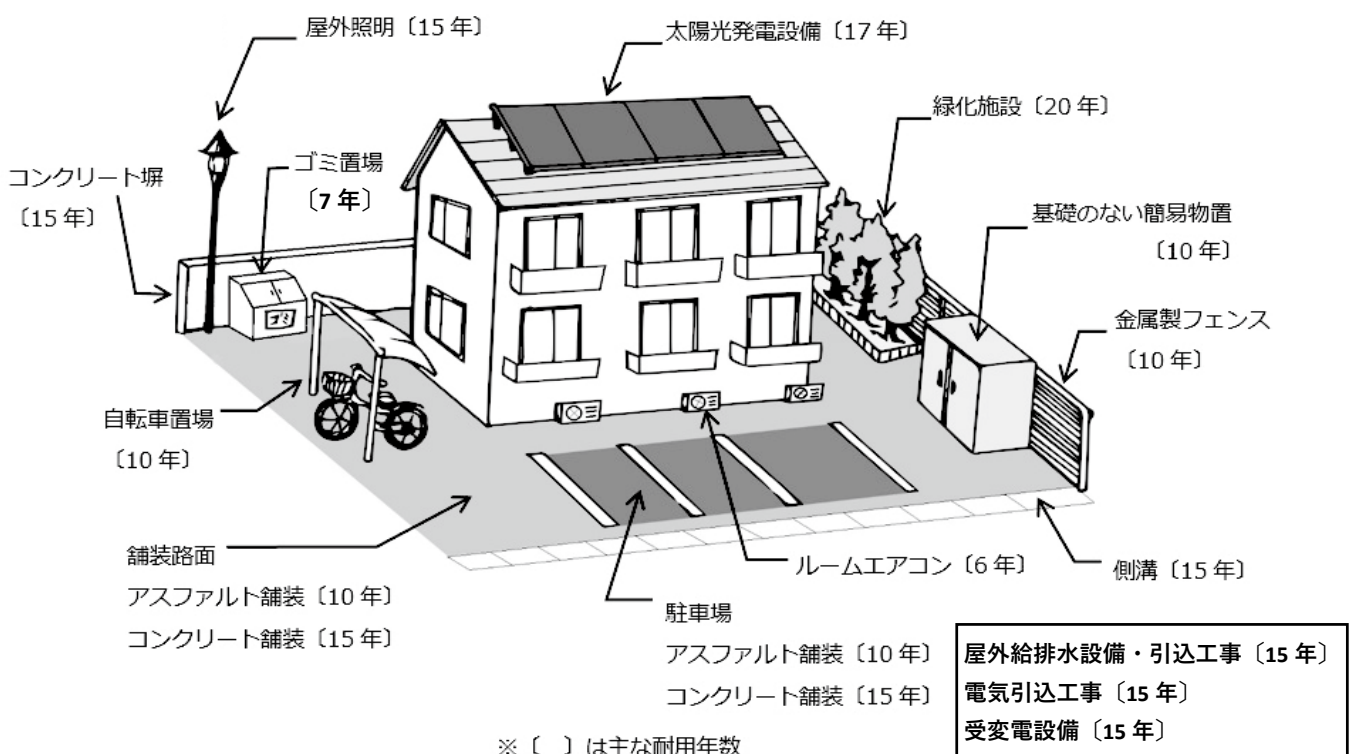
屋外照明〔15 年〕

太陽光発電設備〔17 年〕

緑化施設〔20 年〕

コンクリート塀
〔15 年〕

ゴミ置場
〔7 年〕

基礎のない簡易物置
〔10 年〕

金属製フェンス
〔10 年〕

自転車置場
〔10 年〕

舗装路面
アスファルト舗装〔10 年〕
コンクリート舗装〔15 年〕

ルームエアコン〔6 年〕

側溝〔15 年〕

駐車場
アスファルト舗装〔10 年〕
コンクリート舗装〔15 年〕

屋外給排水設備・引込工事〔15 年〕
電気引込工事〔15 年〕
受変電設備〔15 年〕

※〔 〕は主な耐用年数